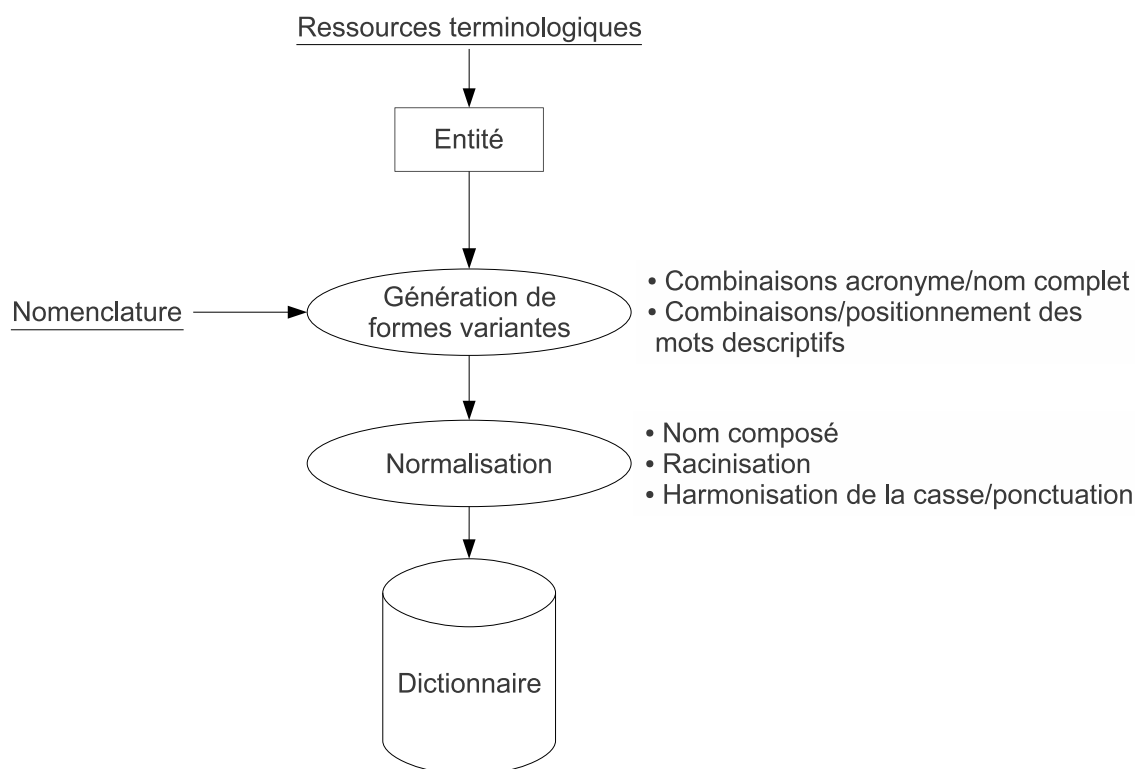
Ressources terminologiques

Entité

Nomenclature

Génération de formes variantes

• Combinaisons acronyme/nom complet
• Combinaisons/positionnement des mots descriptifs

Normalisation

• Nom composé
• Racinisation
• Harmonisation de la casse/ponctuation

Dictionnaire